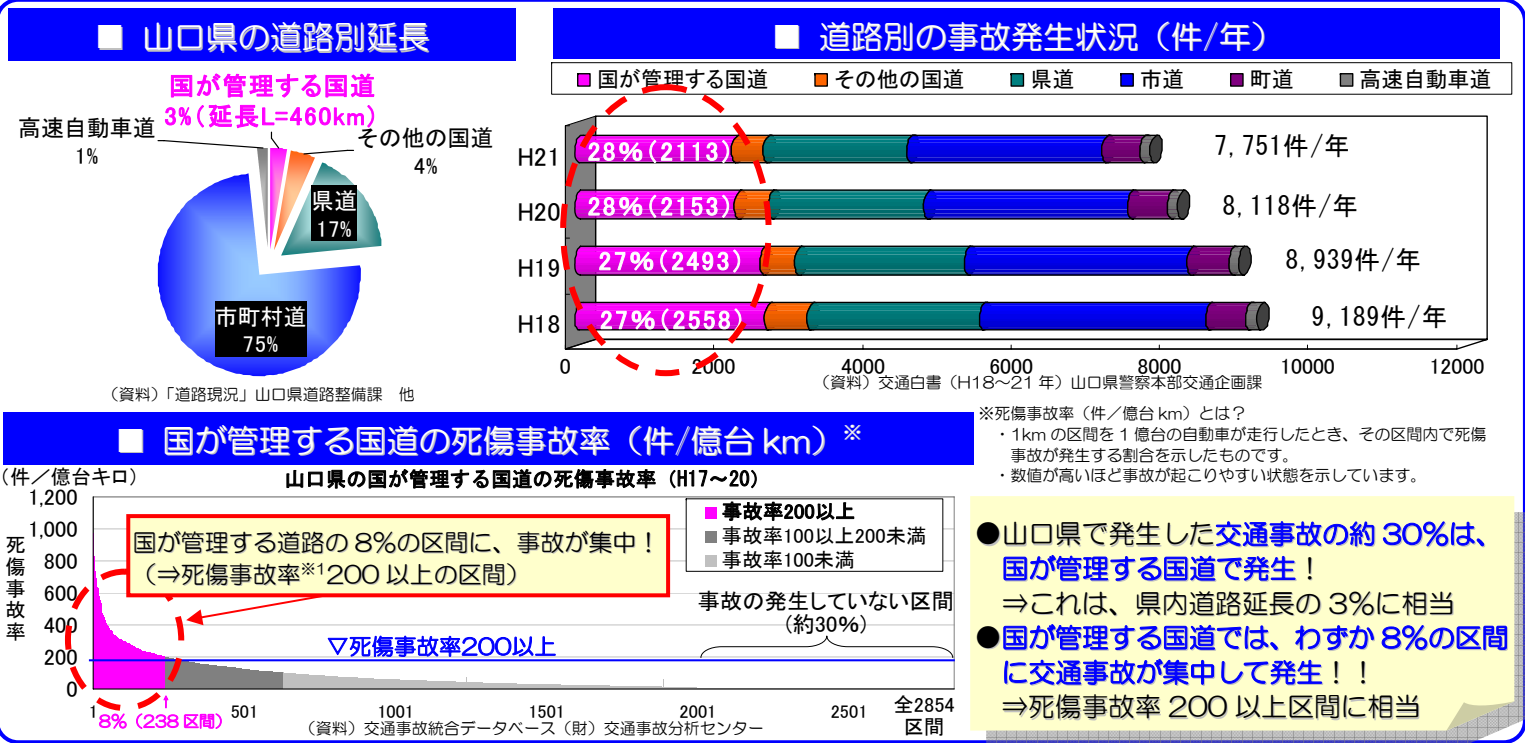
■ 山口県の道路別延長

国が管理する国道
3%（延長L=460km）

高速自動車道
1%

その他の国道
4%

県道
17%

市町村道
75%

（資料）「道路現況」山口県道路整備課　他

■ 道路別の事故発生状況（件/年）

国が管理する国道　その他の国道　県道　市道　町道　高速自動車道

| | | |
|---|---|---|
| H21 | 28%(2113) | 7,751件/年 |
| H20 | 28%(2153) | 8,118件/年 |
| H19 | 27%(2493) | 8,939件/年 |
| H18 | 27%(2558) | 9,189件/年 |

0　2000　4000　6000　8000　10000　12000

（資料）交通白書（H18～21年）山口県警察本部交通企画課

■ 国が管理する国道の死傷事故率（件/億台km）※

※死傷事故率（件／億台km）とは？
・1kmの区間を1億台の自動車が走行したとき、その区間内で死傷事故が発生する割合を示したものです。
・数値が高いほど事故が起こりやすい状態を示しています。

（件／億台キロ）

山口県の国が管理する国道の死傷事故率（H17～20）

1,200
1,000
800
600
400
200
0

死傷事故率

国が管理する道路の8%の区間に、事故が集中！
（⇒死傷事故率※1200以上の区間）

事故率200以上
事故率100以上200未満
事故率100未満

事故の発生していない区間
（約30%）

▽死傷事故率200以上

1　501　1001　1501　2001　2501　全2854区間

8%（238区間）

（資料）交通事故統合データベース（財）交通事故分析センター

●山口県で発生した交通事故の約30%は、国が管理する国道で発生！
⇒これは、県内道路延長の3%に相当
●国が管理する国道では、わずか8%の区間に交通事故が集中して発生！！
⇒死傷事故率200以上区間に相当